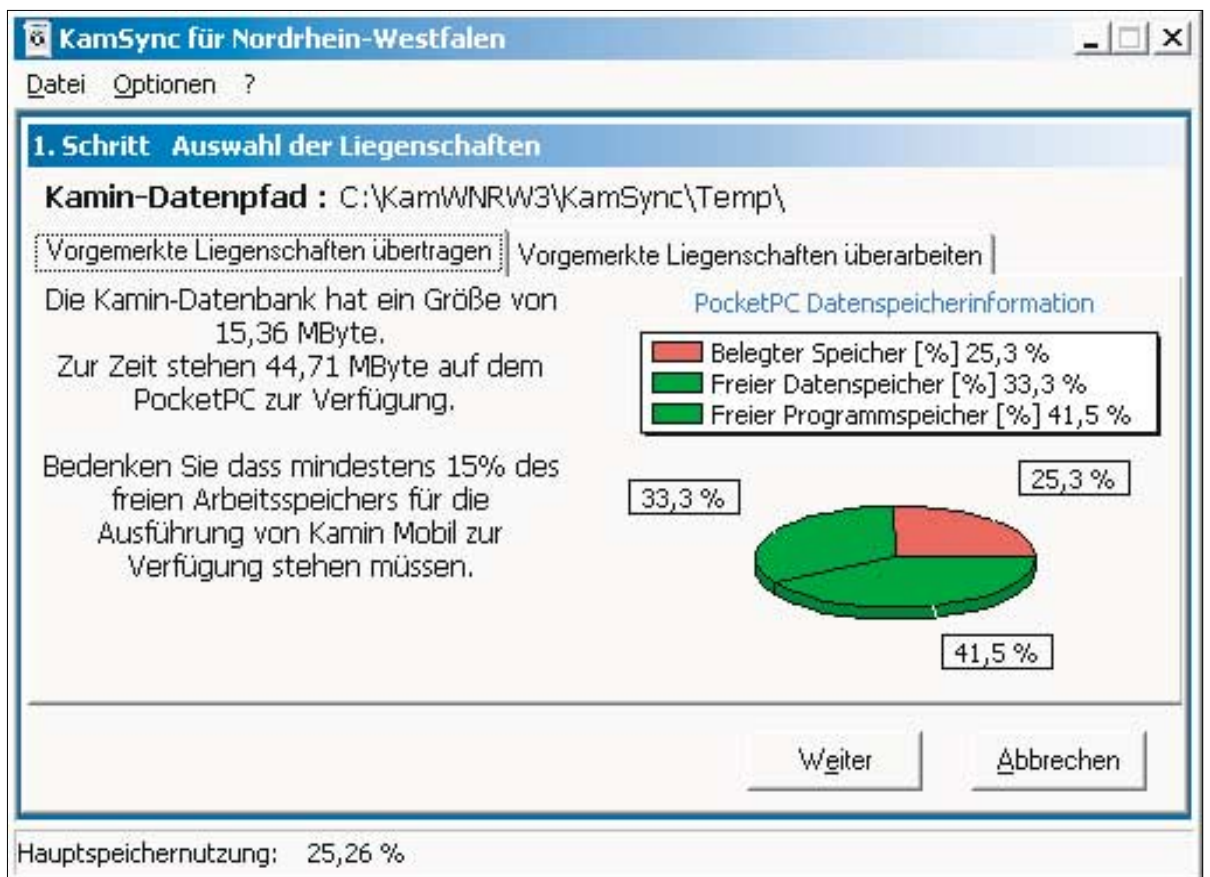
KamSync für Nordrhein-Westfalen

Datei Optionen ?

1. Schritt Auswahl der Liegenschaften

Kamin-Datenpfad : C:\KamWNRW3\KamSync\Temp\

Vorgemerkte Liegenschaften übertragen | Vorgemerkte Liegenschaften überarbeiten

Die Kamin-Datenbank hat ein Größe von 15,36 MByte. Zur Zeit stehen 44,71 MByte auf dem PocketPC zur Verfügung.

Bedenken Sie dass mindestens 15% des freien Arbeitsspeichers für die Ausführung von Kamin Mobil zur Verfügung stehen müssen.

PocketPC Datenspeicherinformation

Belegter Speicher [%] 25,3 %
Freier Datenspeicher [%] 33,3 %
Freier Programmspeicher [%] 41,5 %

33,3 %

25,3 %

41,5 %

Weiter

Abbrechen

Hauptspeichernutzung: 25,26 %